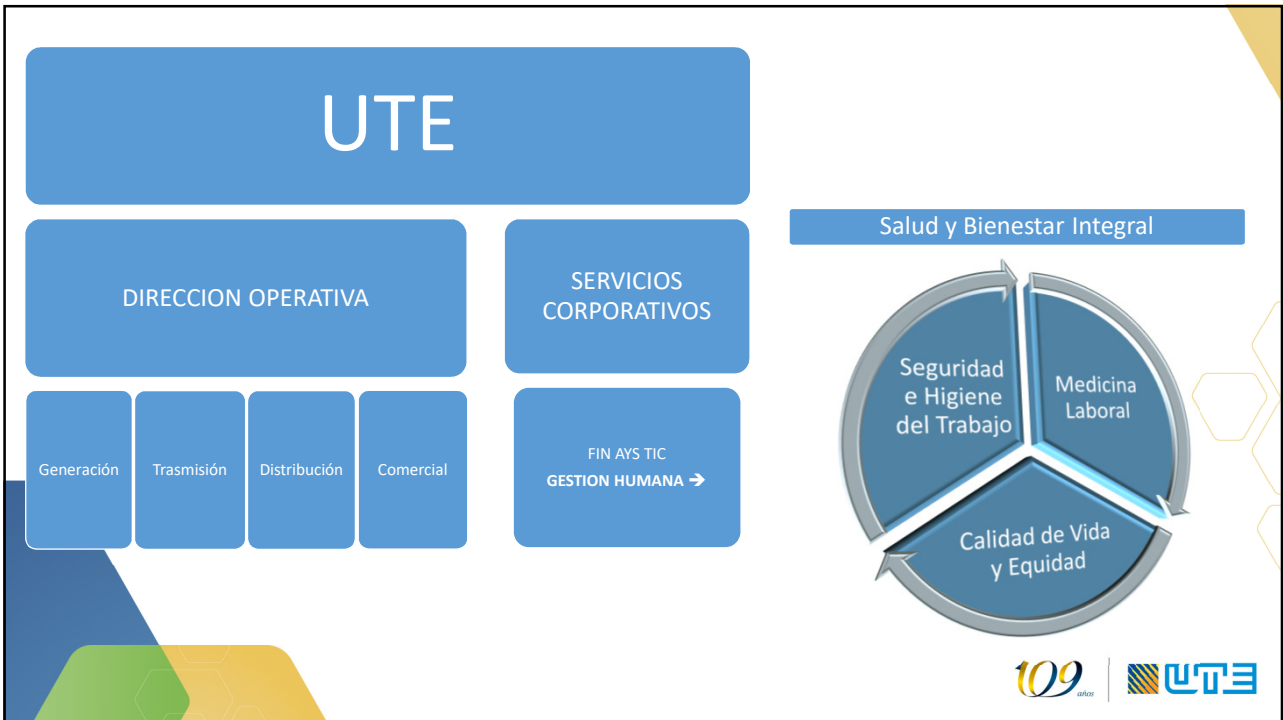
UTE

DIRECCION OPERATIVA

SERVICIOS CORPORATIVOS

Generación

Trasmisión

Distribución

Comercial

FIN AYS TIC

GESTION HUMANA ➔

Salud y Bienestar Integral

Seguridad e Higiene del Trabajo

Medicina Laboral

Calidad de Vida y Equidad

109 años

UTE